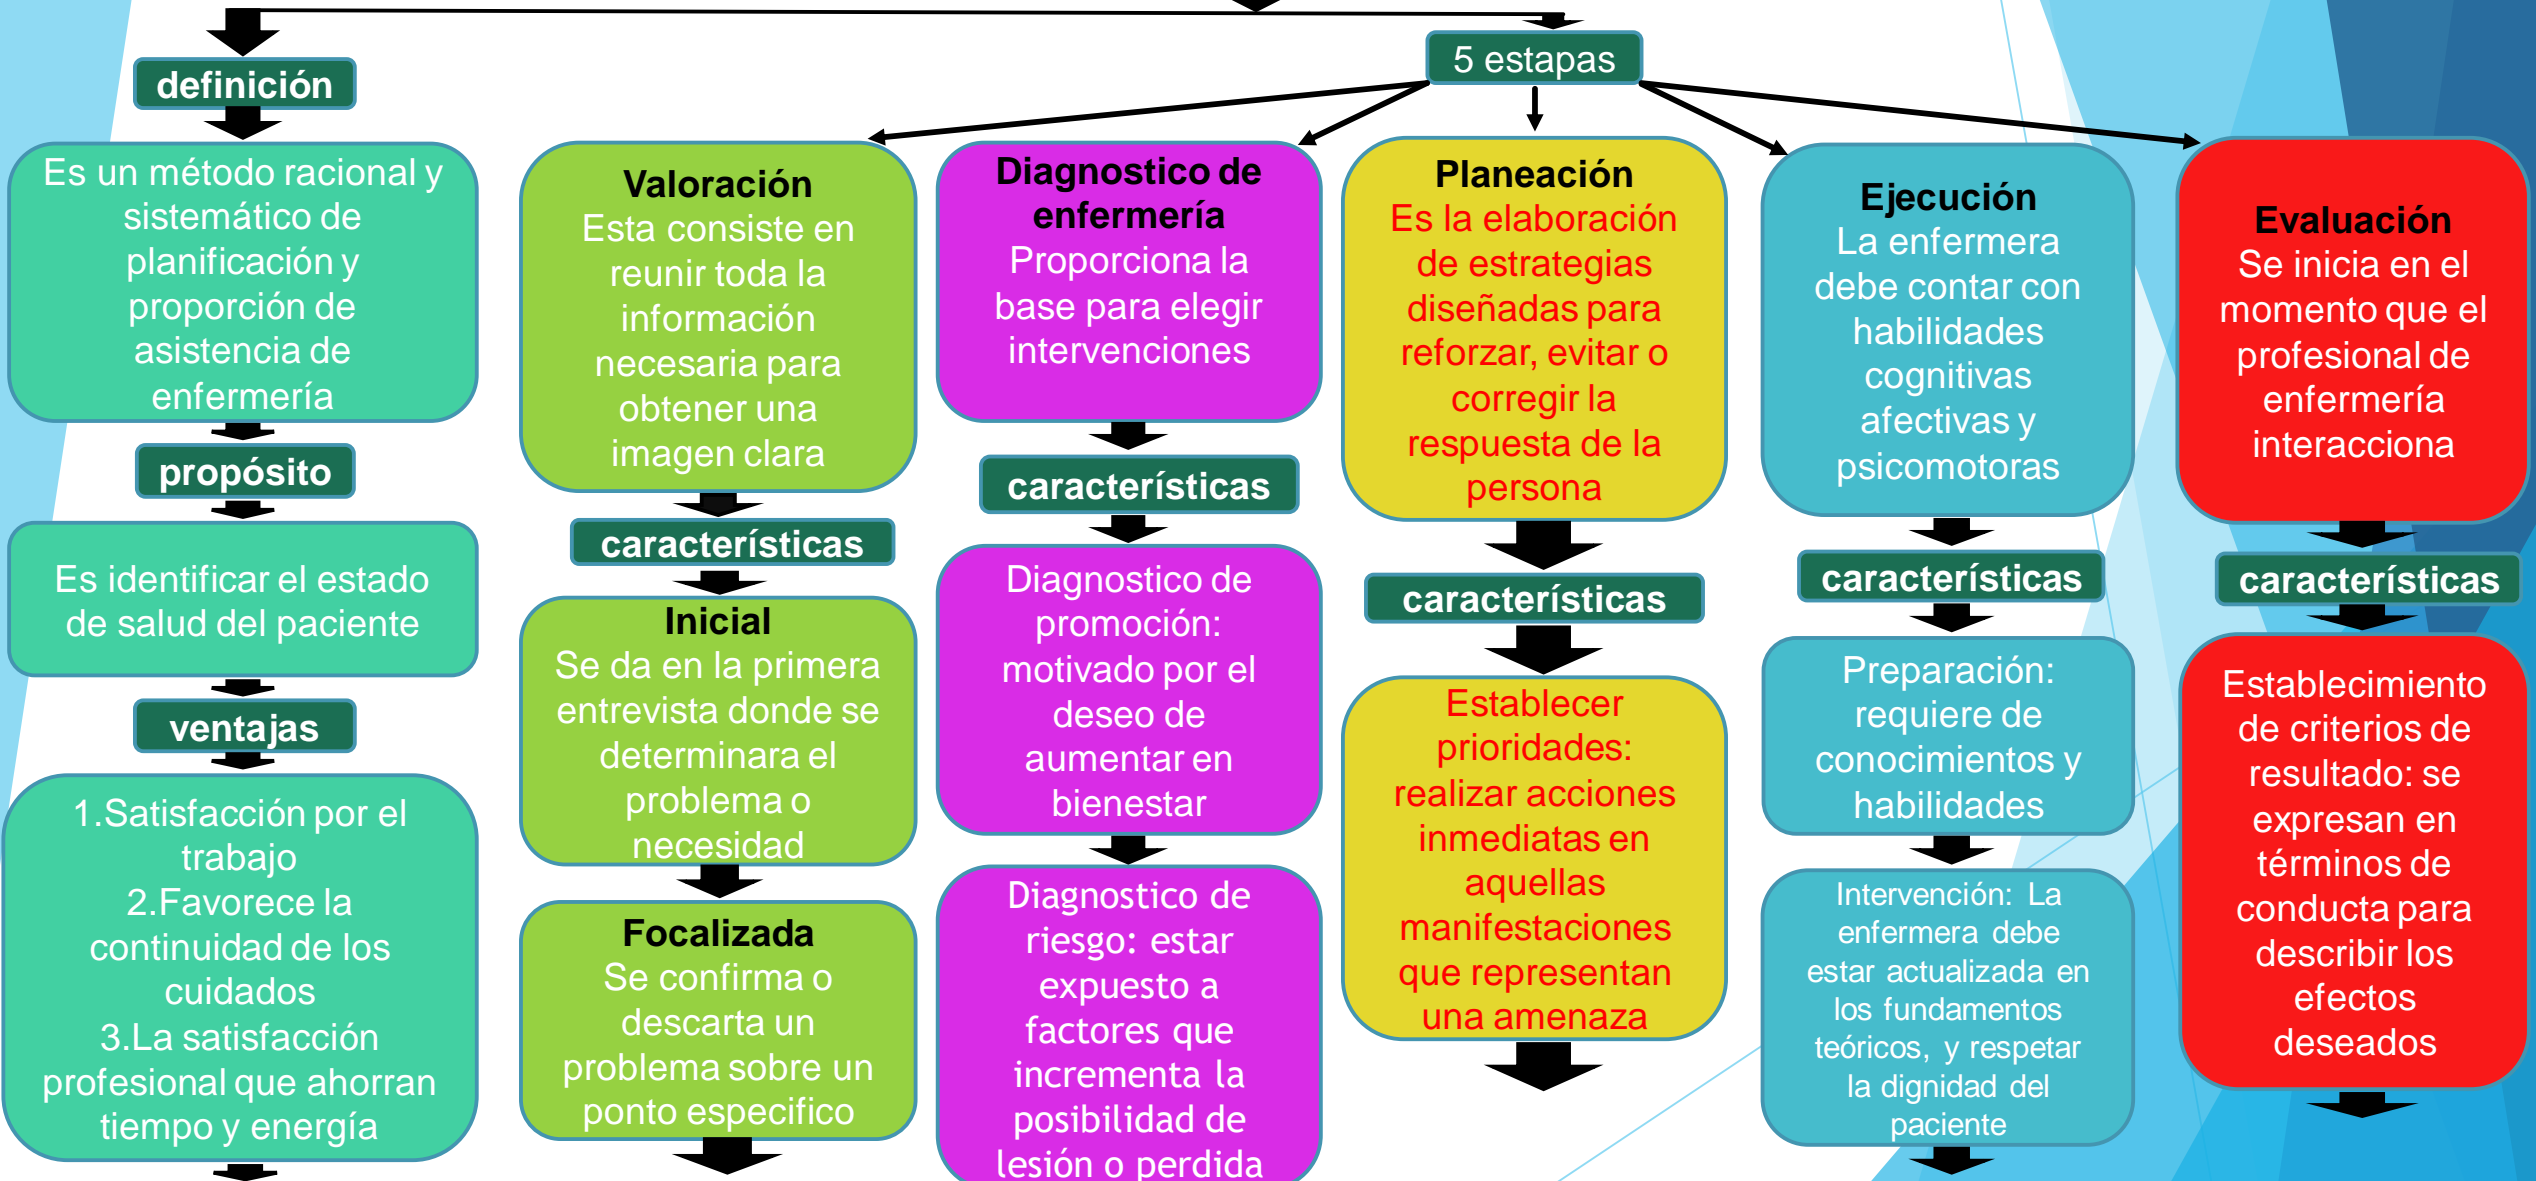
definición

Es un método racional y sistemático de planificación y proporción de asistencia de enfermería

propósito

Es identificar el estado de salud del paciente

ventajas

1.Satisfacción por el trabajo
2.Favorece la continuidad de los cuidados
3.La satisfacción profesional que ahorran tiempo y energía

5 estapas

Valoración
Esta consiste en reunir toda la información necesaria para obtener una imagen clara

características

Inicial
Se da en la primera entrevista donde se determinara el problema o necesidad

Focalizada
Se confirma o descarta un problema sobre un ponto especifico

Diagnostico de enfermería
Proporciona la base para elegir intervenciones

características

Diagnostico de promoción: motivado por el deseo de aumentar en bienestar

Diagnostico de riesgo: estar expuesto a factores que incrementa la posibilidad de lesión o perdida

Planeación
Es la elaboración de estrategias diseñadas para reforzar, evitar o corregir la respuesta de la persona

características

Establecer prioridades: realizar acciones inmediatas en aquellas manifestaciones que representan una amenaza

Ejecución
La enfermera debe contar con habilidades cognitivas afectivas y psicomotoras

características

Preparación: requiere de conocimientos y habilidades

Intervención: La enfermera debe estar actualizada en los fundamentos teóricos, y respetar la dignidad del paciente

Evaluación
Se inicia en el momento que el profesional de enfermería interacciona

características

Establecimiento de criterios de resultado: se expresan en términos de conducta para describir los efectos deseados